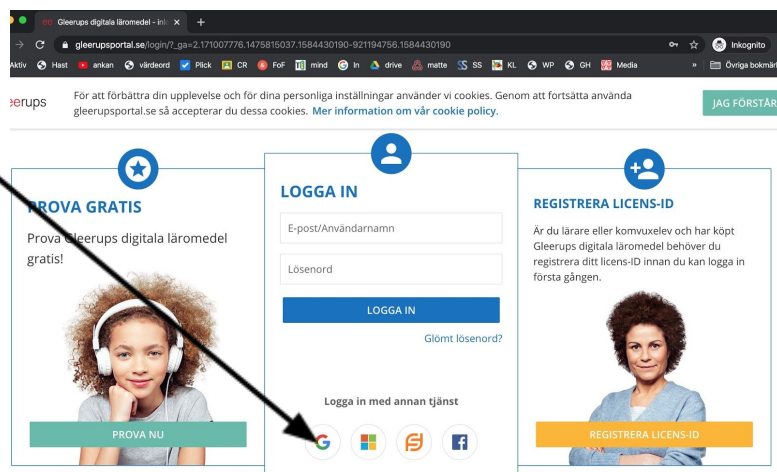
Gleerups digitala läromedel - Inl
gleerupsportal.se/login/?_ga=2.171007776.1475815037.1584430190-921194756.1584430190
Inkognito
Aktiv Hast ankan värdeord Plick CR FoF mind In drive matte SS KL WP GH Media
Övriga bokmärk

eerups
För att förbättra din upplevelse och för dina personliga inställningar använder vi cookies. Genom att fortsätta använda gleerupsportal.se så accepterar du dessa cookies. Mer information om vår cookie policy.
JAG FÖRSTÅR

PROVA GRATIS
Prova Gleerups digitala läromedel gratis!
PROVA NU

LOGGA IN
E-post/Användarnamn
Lösenord
LOGGA IN
Glömt lösenord?
Logga in med annan tjänst

REGISTRERA LICENS-ID
Är du lärare eller komvuxelev och har köpt Gleerups digitala läromedel behöver du registrera ditt licens-ID innan du kan logga in första gången.
REGISTRERA LICENS-ID